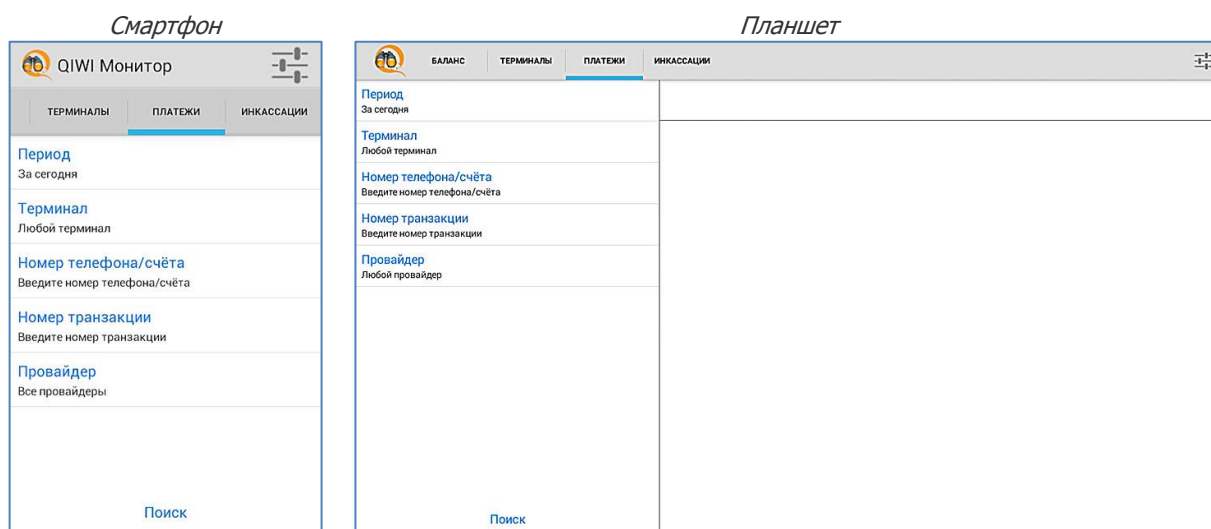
Смартфон

QIWI Монитор

ТЕРМИНАЛЫ ПЛАТЕЖИ ИНКАССАЦИИ

Период
За сегодня

Терминал
Любой терминал

Номер телефона/счёта
Введите номер телефона/счёта

Номер транзакции
Введите номер транзакции

Провайдер
Все провайдеры

Поиск

Планшет

БАЛАНС ТЕРМИНАЛЫ ПЛАТЕЖИ ИНКАССАЦИИ

Период
За сегодня

Терминал
Любой терминал

Номер телефона/счёта
Введите номер телефона/счёта

Номер транзакции
Введите номер транзакции

Провайдер
Любой провайдер

Поиск